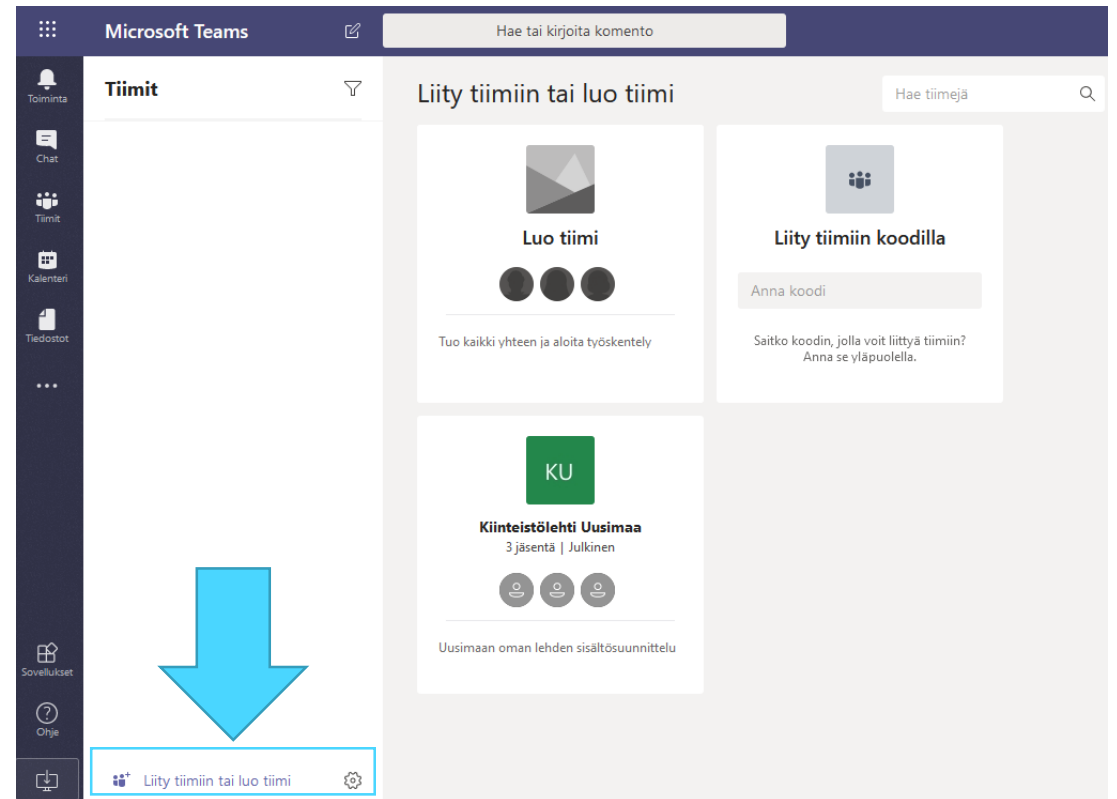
Microsoft Teams

Hae tai kirjoita komento

Toiminta

Chat

Tiimit

Kalenteri

Tiedostot

...

Sovellukset

Ohje

Tiimit

Liity tiimiin tai luo tiimi

Hae tiimejä

Luo tiimi

Tuo kaikki yhteen ja aloita työskentely

Liity tiimiin koodilla

Anna koodi

Saitko koodin, jolla voit liittyä tiimiin? Anna se yläpuolella.

KU

Kiinteistölehti Uusimaa

3 jäsentä | Julkinen

Uusimaan oman lehden sisältösuunnittelu

Liity tiimiin tai luo tiimi